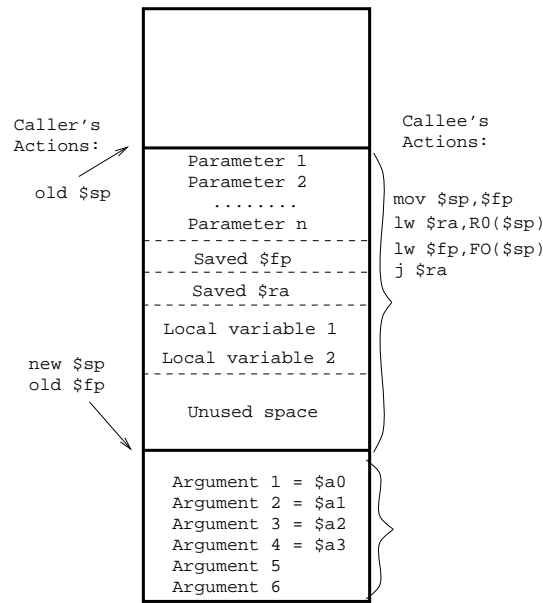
Caller's Actions:

old $sp

Parameter 1
Parameter 2
........
Parameter n

Saved $fp

Saved $ra

Local variable 1
Local variable 2

Unused space

new $sp
old $fp

Argument 1 = $a0
Argument 2 = $a1
Argument 3 = $a2
Argument 4 = $a3
Argument 5
Argument 6

Callee's Actions:

mov $sp,$fp
lw $ra,R0($sp)
lw $fp,FO($sp)
j $ra